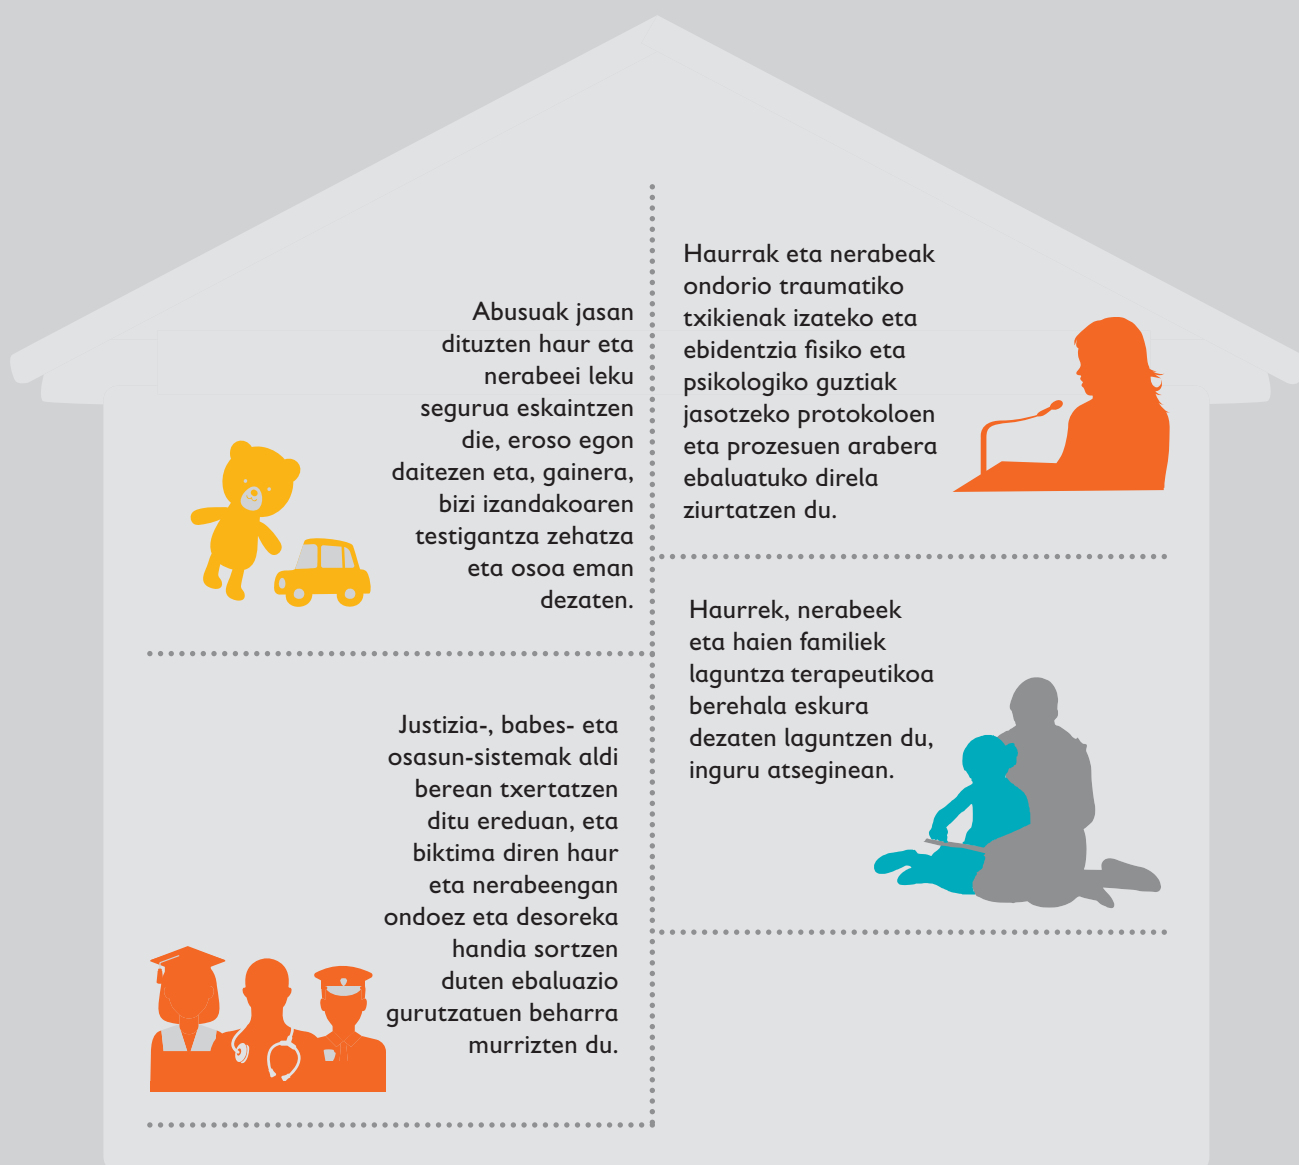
Abusuak jasan dituzten haur eta nerabeei leku segurua eskaintzen die, eroso egon daitezen eta, gainera, bizi izandakoaren testigantza zehatza eta osoa eman dezaten.

Haurrak eta nerabeak ondorio traumatiko txikienak izateko eta ebidentzia fisiko eta psikologiko guztiak jasotzeko protokoloen eta prozesuen arabera ebaluatuko direla ziurtatzen du.

Haurrek, nerabeek eta haien familiek laguntza terapeutikoa berehala eskura dezaten laguntzen du, inguru atseginean.

Justizia-, babes- eta osasun-sistemak aldi berean txertatzen ditu ereduan, eta biktima diren haur eta nerabeengan ondoez eta desoreka handia sortzen duten ebaluazio gurutzatuen beharra murrizten du.